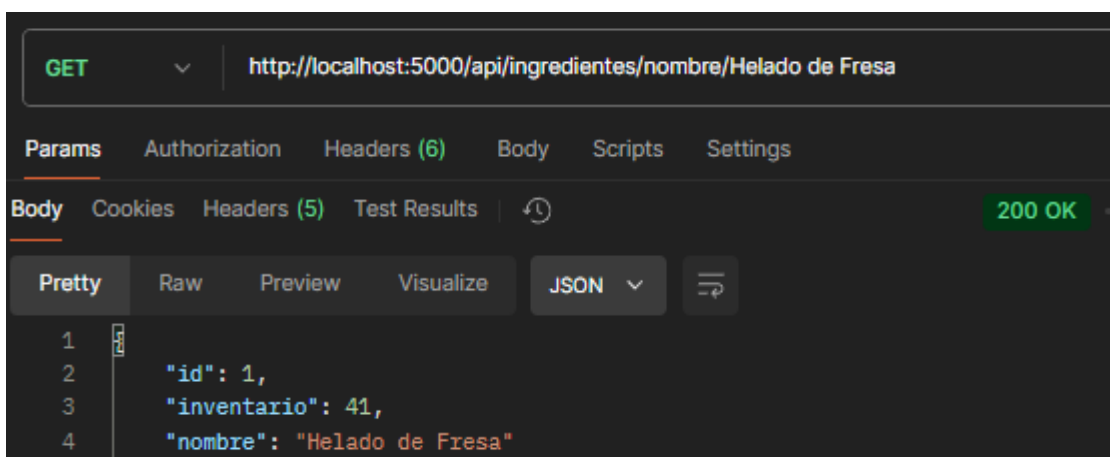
GET http://localhost:5000/api/ingredientes/nombre/Helado de Fresa

Params Authorization Headers (6) Body Scripts Settings

Body Cookies Headers (5) Test Results 200 OK

Pretty Raw Preview Visualize JSON

1 {
2 "id": 1,
3 "inventario": 41,
4 "nombre": "Helado de Fresa"